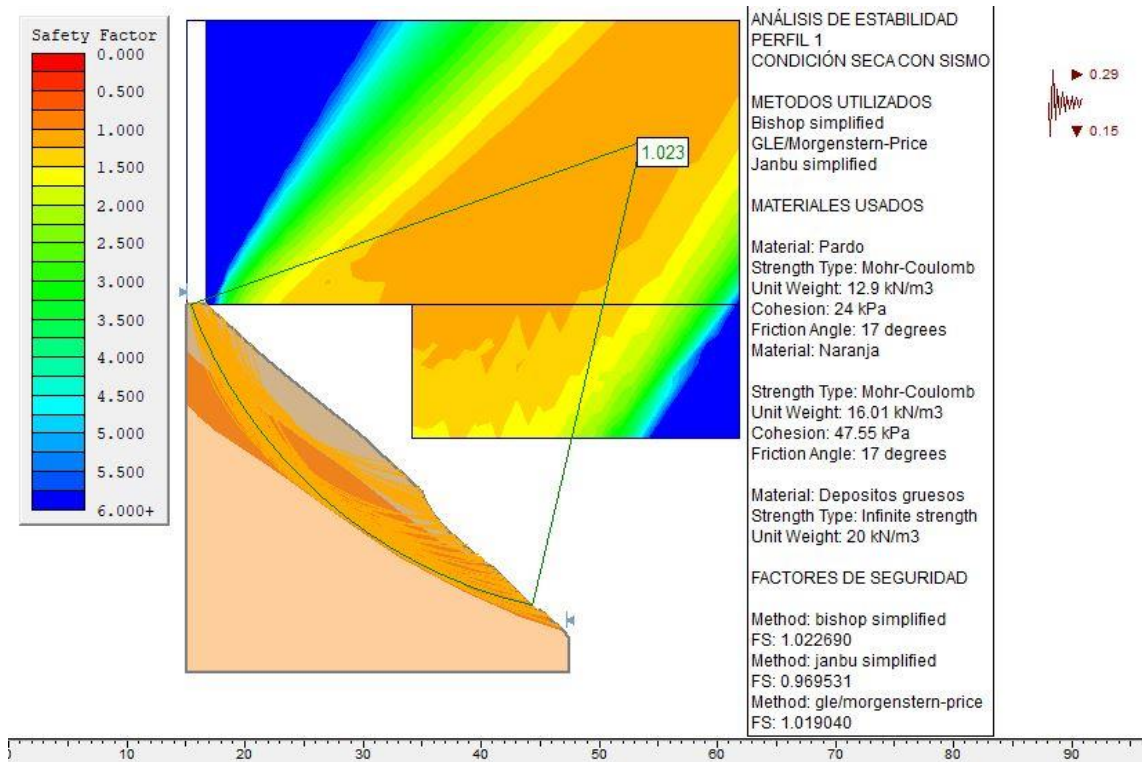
Safety Factor
0.000
0.500
1.000
1.500
2.000
2.500
3.000
3.500
4.000
4.500
5.000
5.500
6.000+

1.023

ANÁLISIS DE ESTABILIDAD
PERFIL 1
CONDICIÓN SECA CON SISMO

METODOS UTILIZADOS
Bishop simplified
GLE/Morgenstern-Price
Janbu simplified

MATERIALES USADOS

Material: Pardo
Strength Type: Mohr-Coulomb
Unit Weight: 12.9 kN/m3
Cohesion: 24 kPa
Friction Angle: 17 degrees
Material: Naranja

Strength Type: Mohr-Coulomb
Unit Weight: 16.01 kN/m3
Cohesion: 47.55 kPa
Friction Angle: 17 degrees

Material: Depositos gruesos
Strength Type: Infinite strength
Unit Weight: 20 kN/m3

FACTORES DE SEGURIDAD

Method: bishop simplified
FS: 1.022690
Method: janbu simplified
FS: 0.969531
Method: gle/morgenstern-price
FS: 1.019040

0.29
0.15

10 20 30 40 50 60 70 80 90